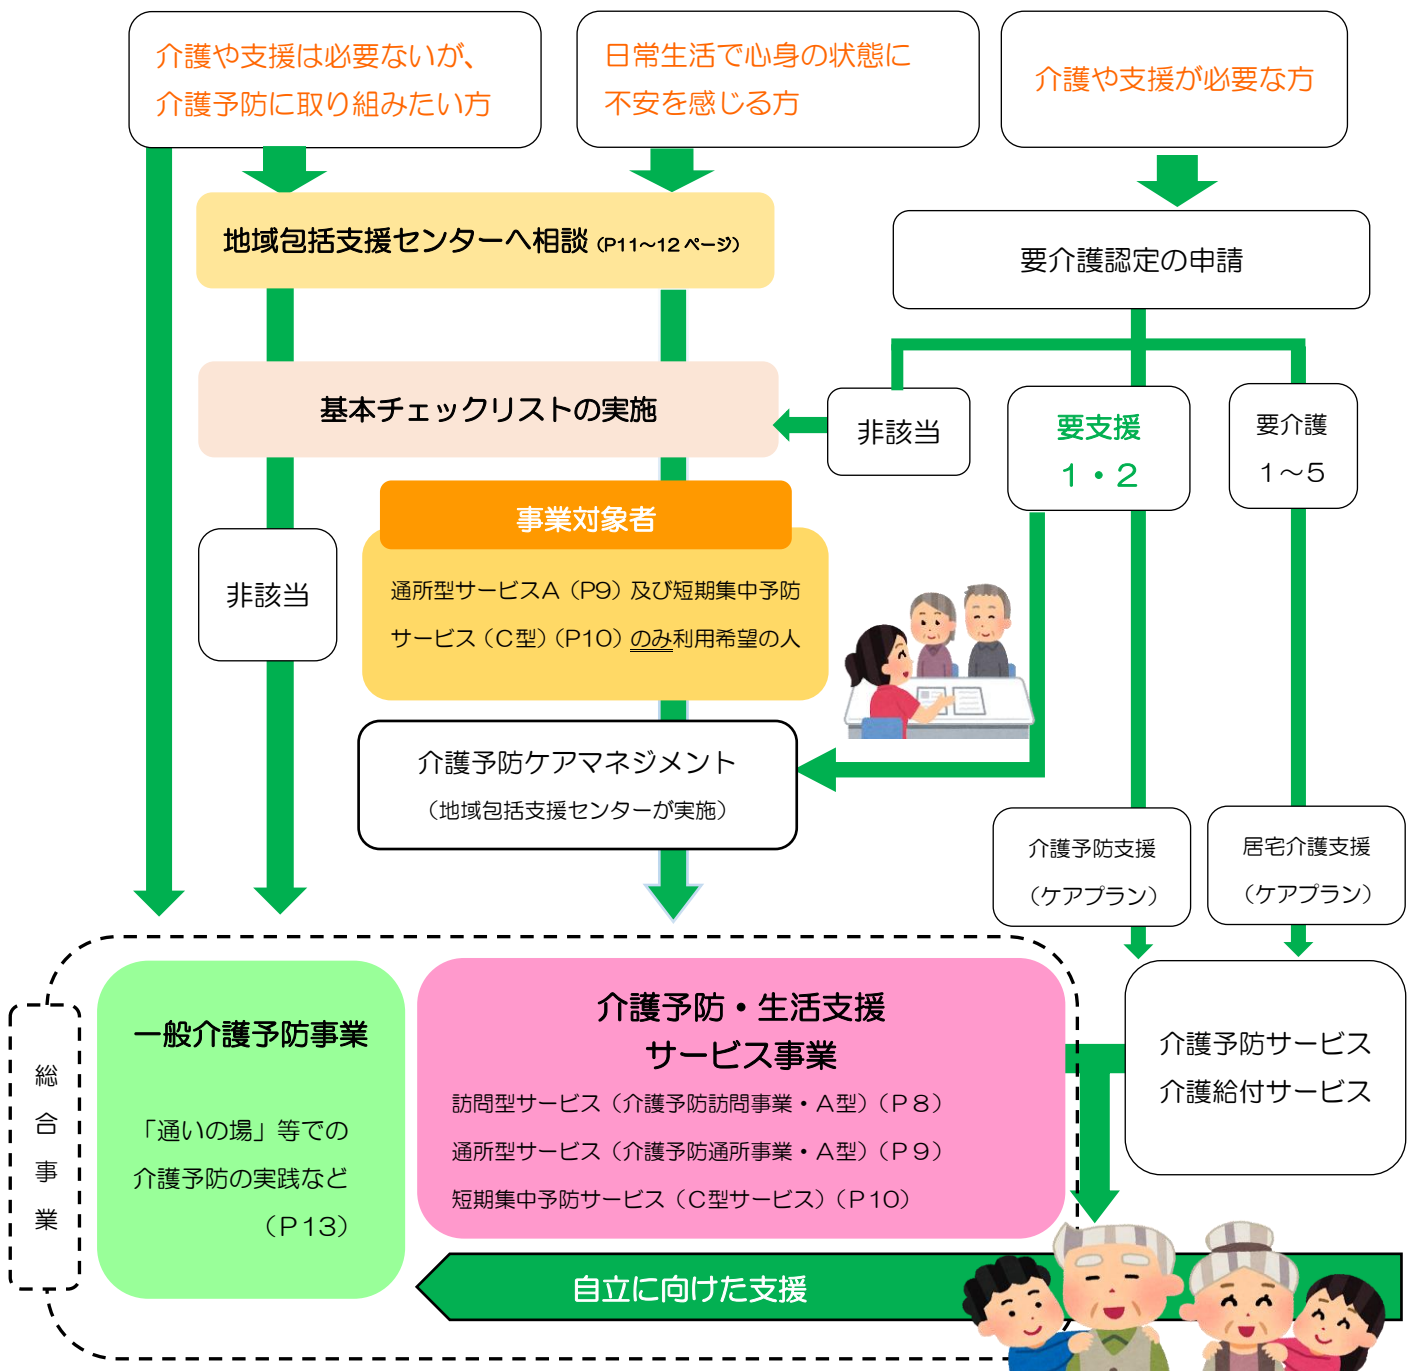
介護や支援は必要ないが、介護予防に取り組みたい方

日常生活で心身の状態に不安を感じる方

介護や支援が必要な方

地域包括支援センターへ相談 (P11～12ページ)

要介護認定の申請

基本チェックリストの実施

非該当

要支援
1・2

要介護
1～5

事業対象者

非該当

通所型サービスA（P9）及び短期集中予防サービス（C型）（P10）のみ利用希望の人

介護予防ケアマネジメント
（地域包括支援センターが実施）

介護予防支援
（ケアプラン）

居宅介護支援
（ケアプラン）

総合事業

一般介護予防事業

「通いの場」等での介護予防の実践など
（P13）

介護予防・生活支援
サービス事業

訪問型サービス（介護予防訪問事業・A型）（P８）
通所型サービス（介護予防通所事業・A型）（P９）
短期集中予防サービス（C型サービス）（P10）

介護予防サービス
介護給付サービス

自立に向けた支援